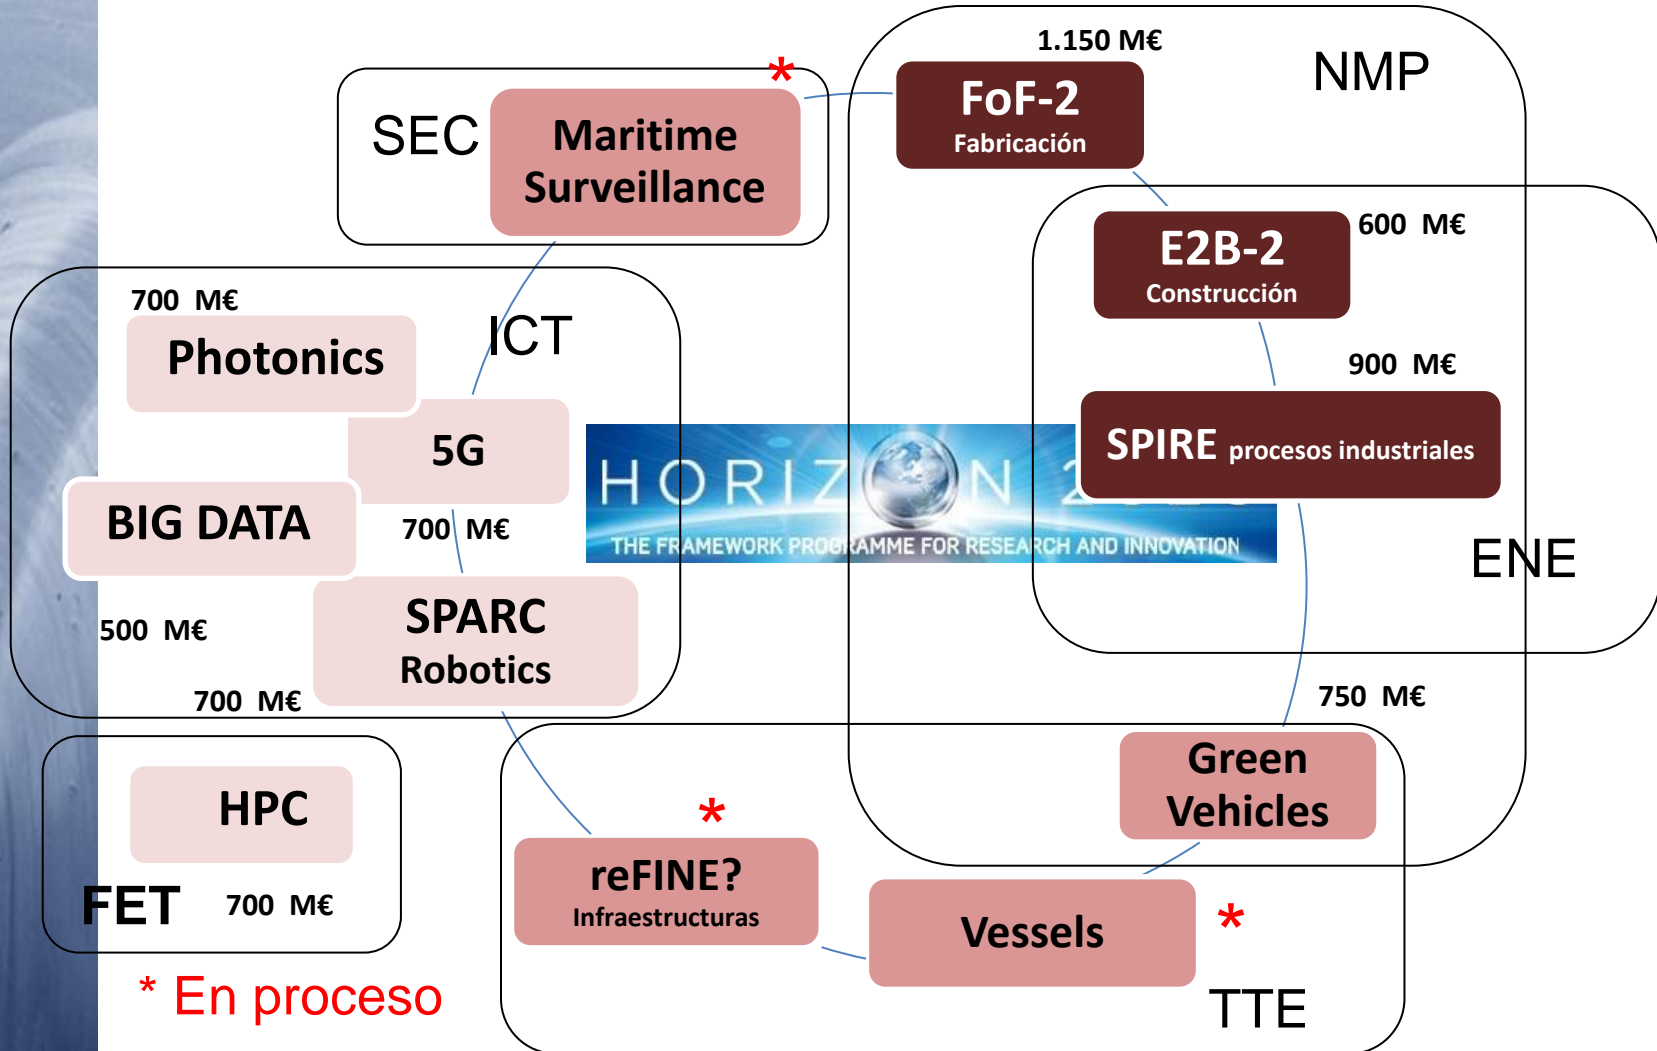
SEC

Maritime Surveillance *

1.150 M€

FoF-2
Fabricación

NMP

600 M€

E2B-2
Construcción

900 M€

SPIRE procesos industriales

ENE

700 M€

Photonics

ICT

5G

BIG DATA

700 M€

SPARC
Robotics

500 M€

700 M€

HORIZ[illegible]N 2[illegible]
THE FRAMEWORK PROGRAMME FOR RESEARCH AND INNOVATION

750 M€

Green Vehicles

HPC

FET

700 M€

*

reFINE?
Infraestructuras

Vessels

*

TTE

* En proceso